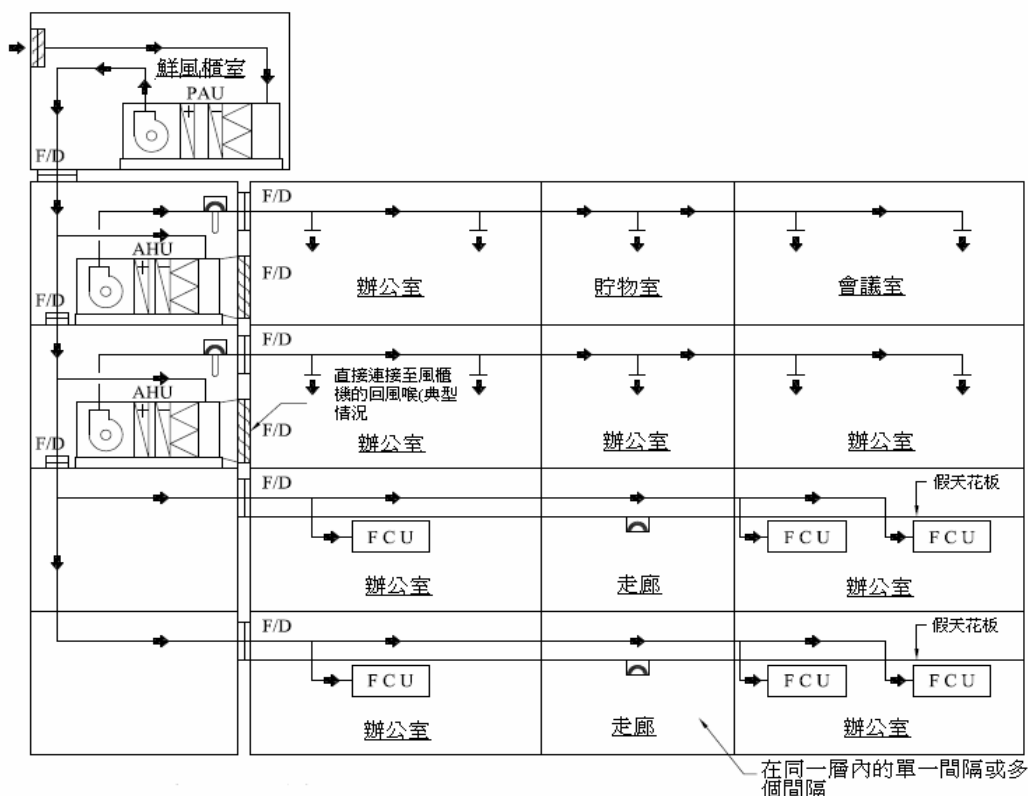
鮮風櫃室
PAU
F/D
F/D
AHU
F/D
F/D
辦公室
貯物室
會議室
F/D
直接連接至風櫃機的回風喉(典型情況
AHU
F/D
F/D
辦公室
辦公室
辦公室
F/D
假天花板
FCU
FCU
FCU
辦公室
走廊
辦公室
F/D
假天花板
FCU
FCU
FCU
辦公室
走廊
辦公室
在同一層內的單一間隔或多個間隔